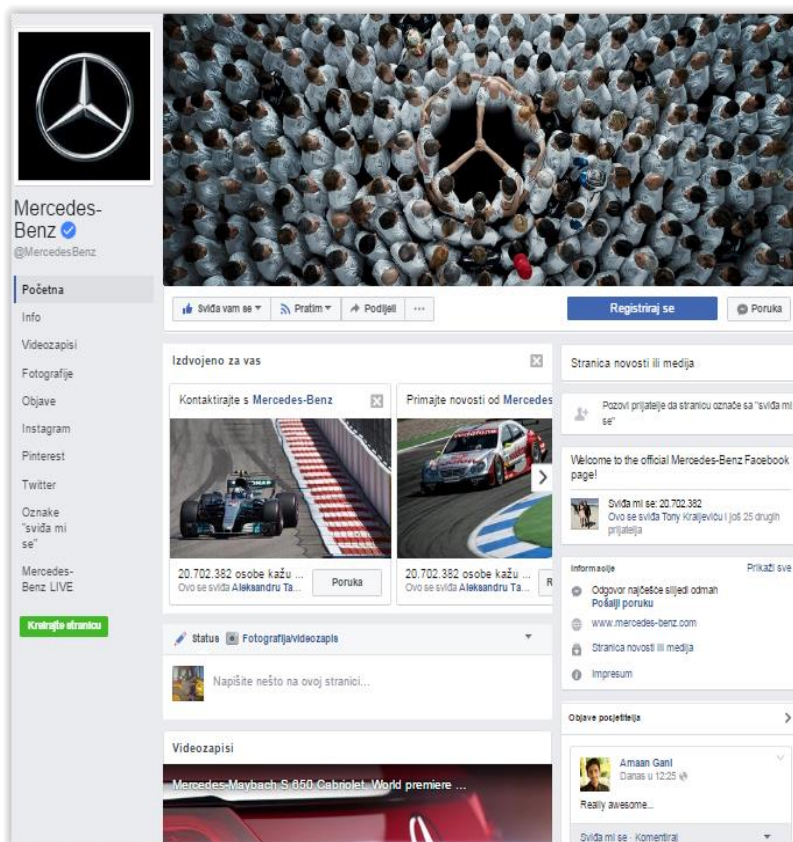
Mercedes-Benz
@MercedesBenz

Početna
Info
Videozapisi
Fotografije
Objave
Instagram
Pinterest
Twitter
Oznake "sviđa mi se"
Mercedes-Benz LIVE

Kreirajte stranicu

Sviđa vam se ▾
Pratim ▾
Podijeli
...
Registriraj se
Poruka

Izdvojeno za vas

Kontaktirajte s Mercedes-Benz
20.702.382 osobe kažu ...
Ovo se sviđa Aleksandru Ta...
Poruka

Primajte novosti od Mercedes
20.702.382 osobe kažu ...
Ovo se sviđa Aleksandru Ta...
R

Status
Fotografija/videozapis
Napišite nešto na ovoj stranici...

Videozapisi
Mercedes-Maybach S 650 Cabriolet. World premiere ...

Stranica novosti ili medija

Pozovi prijatelje da stranicu označe sa "sviđa mi se"

Welcome to the official Mercedes-Benz Facebook page!

Sviđa mi se: 20.702.382
Ovo se sviđa Tony Kraljeviću i još 25 drugih prijatelja

Informacije
Prikaži sve
Odgovor najčešće slijedi odmah
Pošalji poruku
www.mercedes-benz.com
Stranica novosti ili medija
Impresum

Objave posjetitelja
Amaan Gani
Danas u 12:25
Really awesome...
Sviđa mi se · Komentiraj